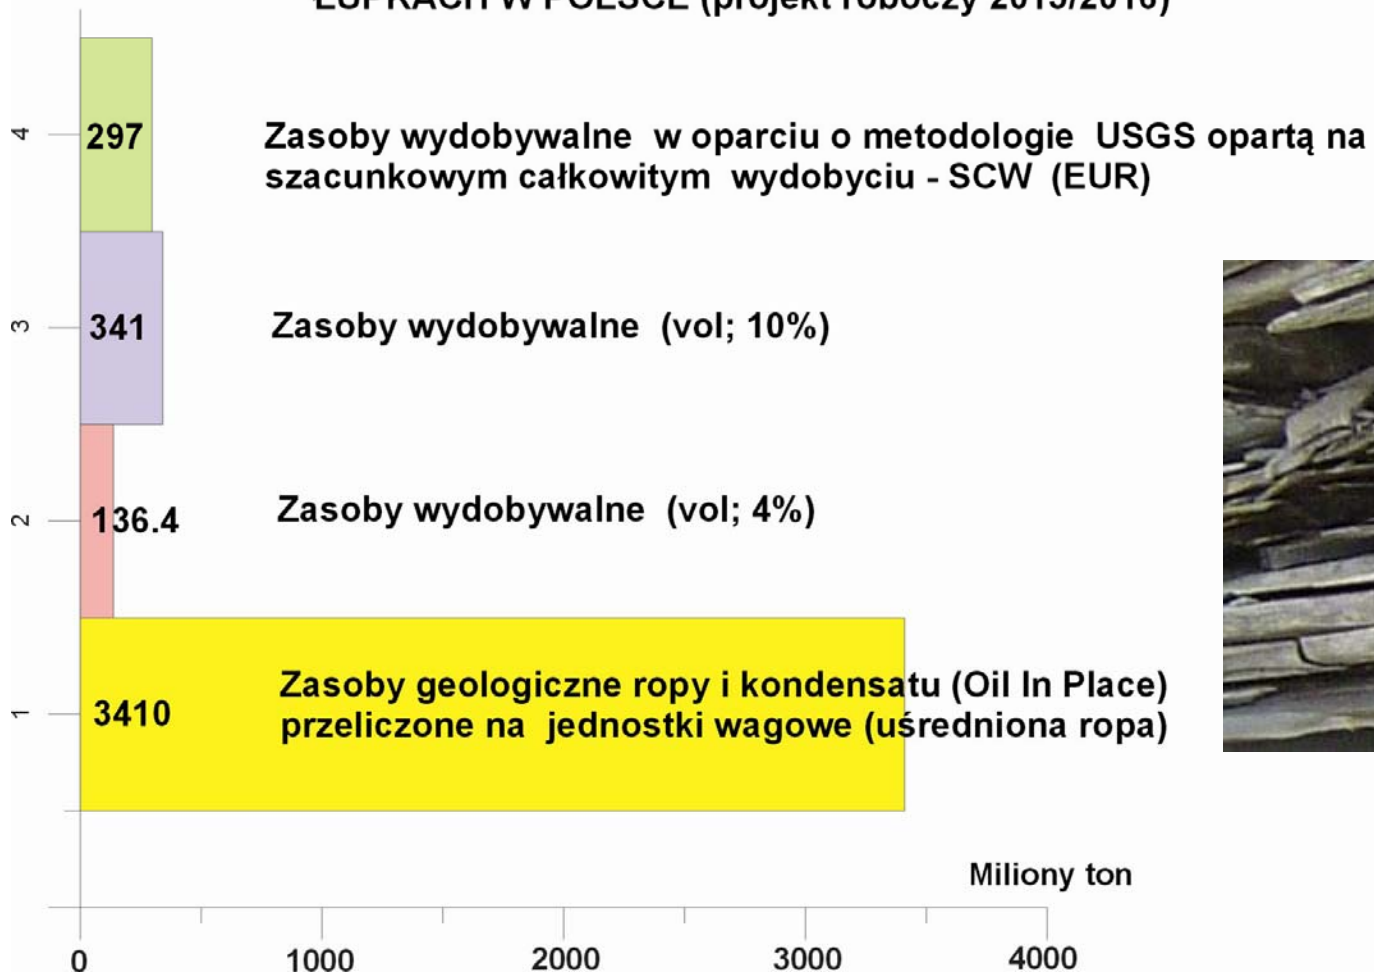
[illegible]ŁUPKACH W POLSCE (projekt roboczy 2015/2016)

4
297
Zasoby wydobywalne w oparciu o metodologie USGS opartą na szacunkowym całkowitym wydobyciu - SCW (EUR)

3
341
Zasoby wydobywalne (vol; 10%)

2
136.4
Zasoby wydobywalne (vol; 4%)

1
3410
Zasoby geologiczne ropy i kondensatu (Oil In Place) przeliczone na jednostki wagowe (uśredniona ropa)

Miliony ton

0
1000
2000
3000
4000